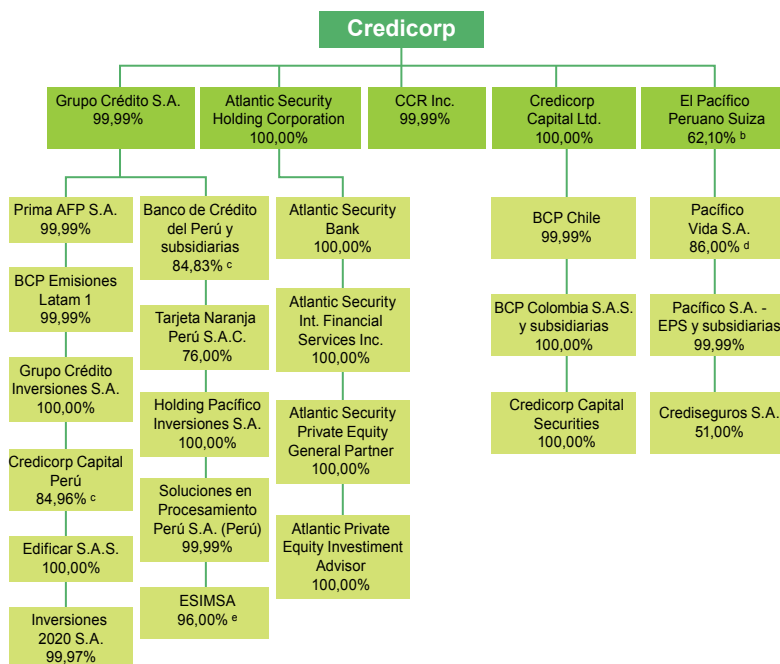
Credicorp

Grupo Crédito S.A.
99,99%

Atlantic Security Holding Corporation
100,00%

CCR Inc.
99,99%

Credicorp Capital Ltd.
100,00%

El Pacífico Peruano Suiza
62,10% $^{b}$

Prima AFP S.A.
99,99%

BCP Emisiones Latam 1
99,99%

Grupo Crédito Inversiones S.A.
100,00%

Credicorp Capital Perú
84,96% $^{c}$

Edificar S.A.S.
100,00%

Inversiones 2020 S.A.
99,97%

Banco de Crédito del Perú y subsidiarias
84,83% $^{c}$

Tarjeta Naranja Perú S.A.C.
76,00%

Holding Pacífico Inversiones S.A.
100,00%

Soluciones en Procesamiento Perú S.A. (Perú)
99,99%

ESIMSA
96,00% $^{e}$

Atlantic Security Bank
100,00%

Atlantic Security Int. Financial Services Inc.
100,00%

Atlantic Security Private Equity General Partner
100,00%

Atlantic Private Equity Investment Advisor
100,00%

BCP Chile
99,99%

BCP Colombia S.A.S. y subsidiarias
100,00%

Credicorp Capital Securities
100,00%

Pacífico Vida S.A.
86,00% $^{d}$

Pacífico S.A. - EPS y subsidiarias
99,99%

Crediseguros S.A.
51,00%